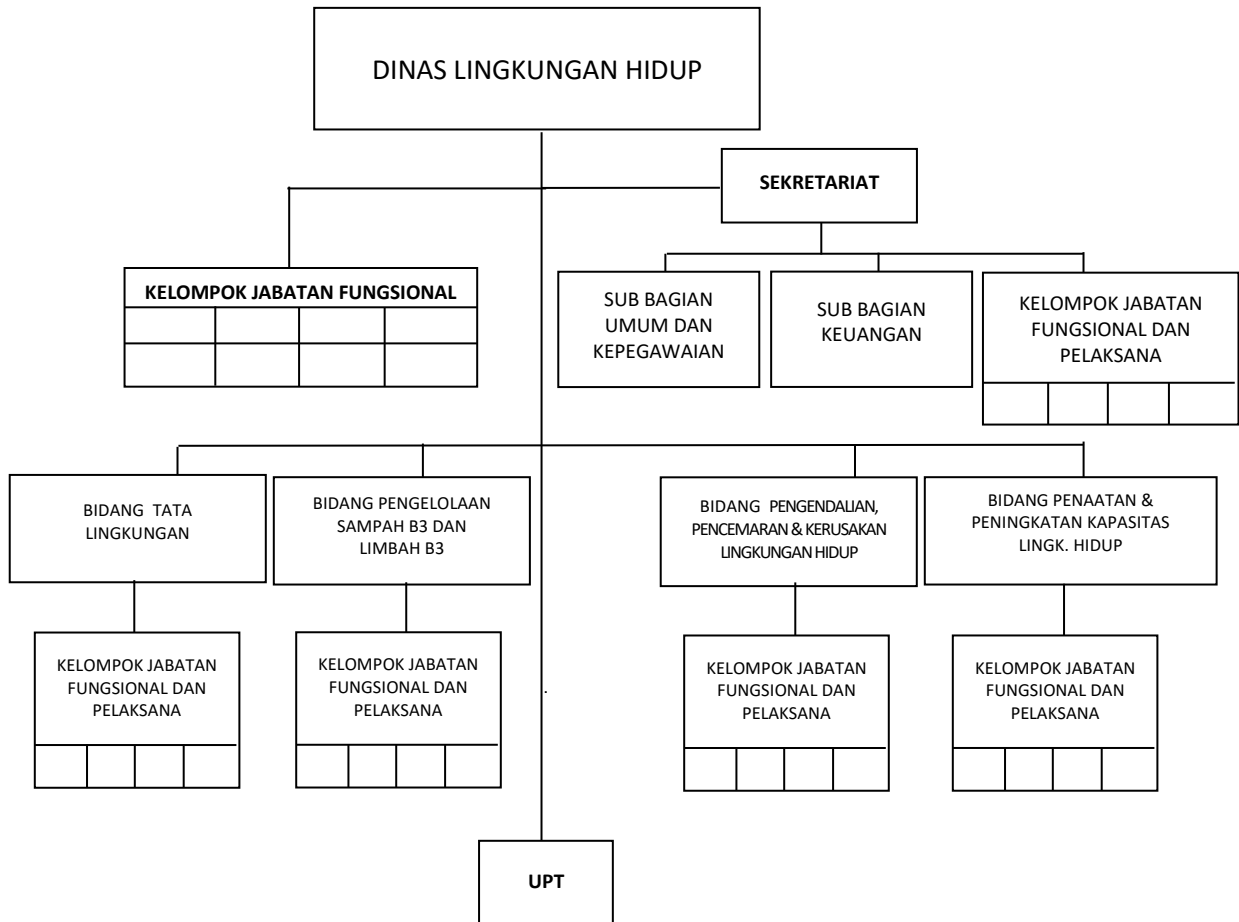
DINAS LINGKUNGAN HIDUP

SEKRETARIAT

KELOMPOK JABATAN FUNGSIONAL

SUB BAGIAN UMUM DAN KEPEGAWAIAN

SUB BAGIAN KEUANGAN

KELOMPOK JABATAN FUNGSIONAL DAN PELAKSANA

BIDANG TATA LINGKUNGAN

BIDANG PENGELOLAAN SAMPAH B3 DAN LIMBAH B3

BIDANG PENGENDALIAN, PENCEMARAN & KERUSAKAN LINGKUNGAN HIDUP

BIDANG PENAATAN & PENINGKATAN KAPASITAS LINGK. HIDUP

KELOMPOK JABATAN FUNGSIONAL DAN PELAKSANA

KELOMPOK JABATAN FUNGSIONAL DAN PELAKSANA

KELOMPOK JABATAN FUNGSIONAL DAN PELAKSANA

KELOMPOK JABATAN FUNGSIONAL DAN PELAKSANA

UPT